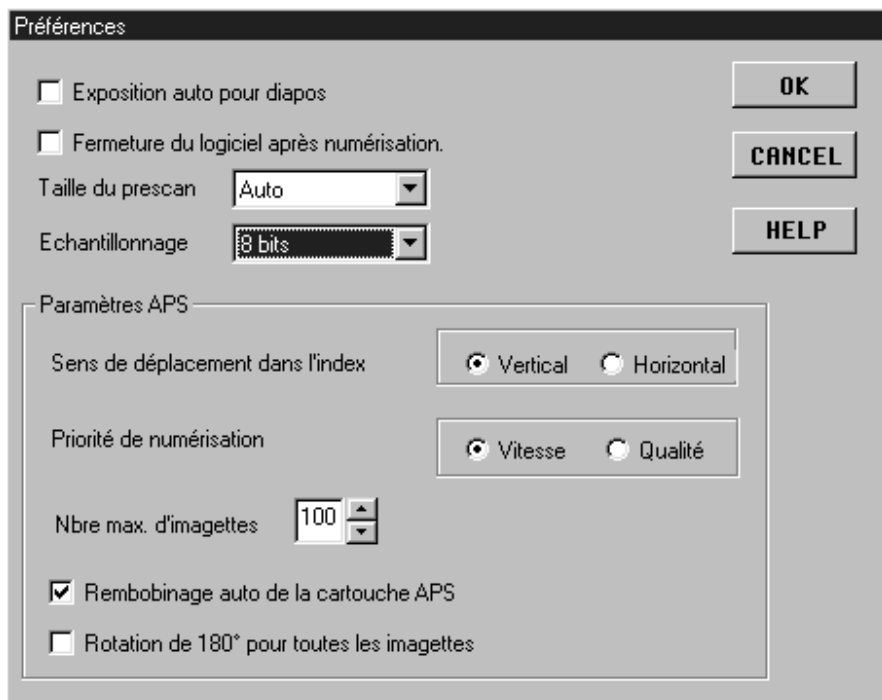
Préférences

Exposition auto pour diapos

Fermeture du logiciel après numérisation.

Taille du prescan Auto

Echantillonnage 8 bits

OK

CANCEL

HELP

Paramètres APS

Sens de déplacement dans l'index

Vertical Horizontal

Priorité de numérisation

Vitesse Qualité

Nbre max. d'imagettes 100

Rembobinage auto de la cartouche APS

Rotation de 180° pour toutes les imagettes